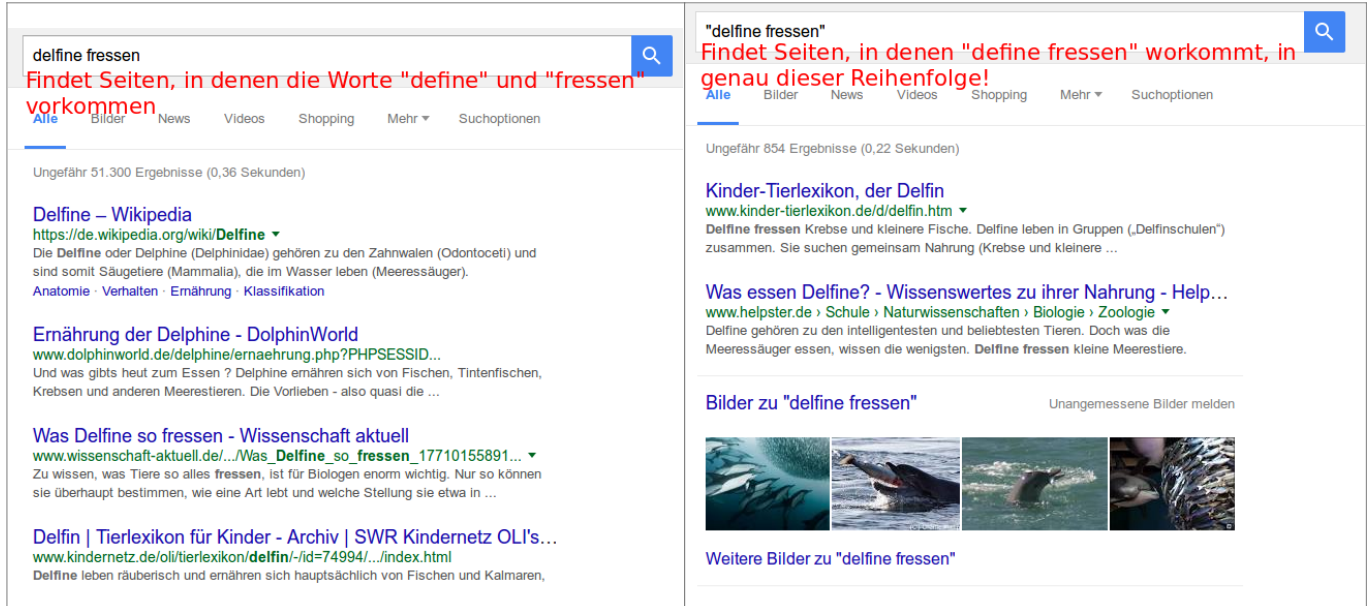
delfine fressen

Findet Seiten, in denen die Worte "define" und "fressen" vorkommen

Alle Bilder News Videos Shopping Mehr ▾ Suchoptionen

Ungefähr 51.300 Ergebnisse (0,36 Sekunden)

Delfine – Wikipedia
https://de.wikipedia.org/wiki/Delfine ▾
Die Delfine oder Delphine (Delphinidae) gehören zu den Zahnwalen (Odontoceti) und sind somit Säugetiere (Mammalia), die im Wasser leben (Meeressäuger).
Anatomie · Verhalten · Ernährung · Klassifikation

Ernährung der Delphine - DolphinWorld
www.dolphinworld.de/delphine/ernaehrung.php?PHPSESSID...
Und was gibts heut zum Essen ? Delphine ernähren sich von Fischen, Tintenfischen, Krebsen und anderen Meerestieren. Die Vorlieben - also quasi die ...

Was Delfine so fressen - Wissenschaft aktuell
www.wissenschaft-aktuell.de/.../Was_Delfine_so_fressen_17710155891... ▾
Zu wissen, was Tiere so alles fressen, ist für Biologen enorm wichtig. Nur so können sie überhaupt bestimmen, wie eine Art lebt und welche Stellung sie etwa in ...

Delfin | Tierlexikon für Kinder - Archiv | SWR Kindernetz OLI's...
www.kindernetz.de/oli/tierlexikon/delfin/-/id=74994/.../index.html
Delfine leben räuberisch und ernähren sich hauptsächlich von Fischen und Kalmaren,

"delfine fressen"

Findet Seiten, in denen "define fressen" workommt, in genau dieser Reihenfolge!

Alle Bilder News Videos Shopping Mehr ▾ Suchoptionen

Ungefähr 854 Ergebnisse (0,22 Sekunden)

Kinder-Tierlexikon, der Delfin
www.kinder-tierlexikon.de/d/delfin.htm ▾
Delfine fressen Krebse und kleinere Fische. Delfine leben in Gruppen („Delfinschulen") zusammen. Sie suchen gemeinsam Nahrung (Krebse und kleinere ...

Was essen Delfine? - Wissenswertes zu ihrer Nahrung - Help...
www.helpster.de › Schule › Naturwissenschaften › Biologie › Zoologie ▾
Delfine gehören zu den intelligentesten und beliebtesten Tieren. Doch was die Meeressäuger essen, wissen die wenigsten. Delfine fressen kleine Meerestiere.

Bilder zu "delfine fressen" Unangemessene Bilder melden

Weitere Bilder zu "delfine fressen"